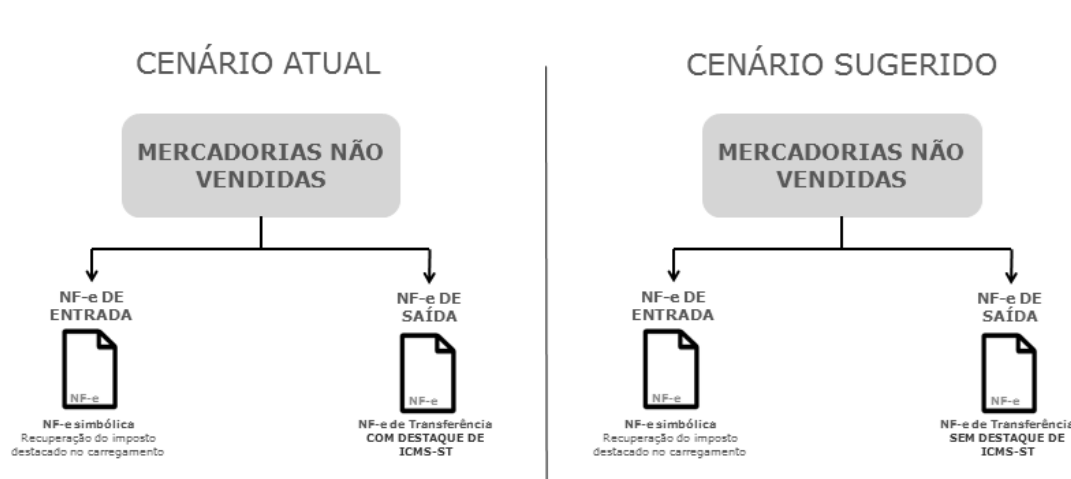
CENÁRIO ATUAL

MERCADORIAS NÃO VENDIDAS

NF-e DE ENTRADA

NF-e

NF-e simbólica
Recuperação do imposto destacado no carregamento

NF-e DE SAÍDA

NF-e

NF-e de Transferência
COM DESTAQUE DE ICMS-ST

CENÁRIO SUGERIDO

MERCADORIAS NÃO VENDIDAS

NF-e DE ENTRADA

NF-e

NF-e simbólica
Recuperação do imposto destacado no carregamento

NF-e DE SAÍDA

NF-e

NF-e de Transferência
SEM DESTAQUE DE ICMS-ST